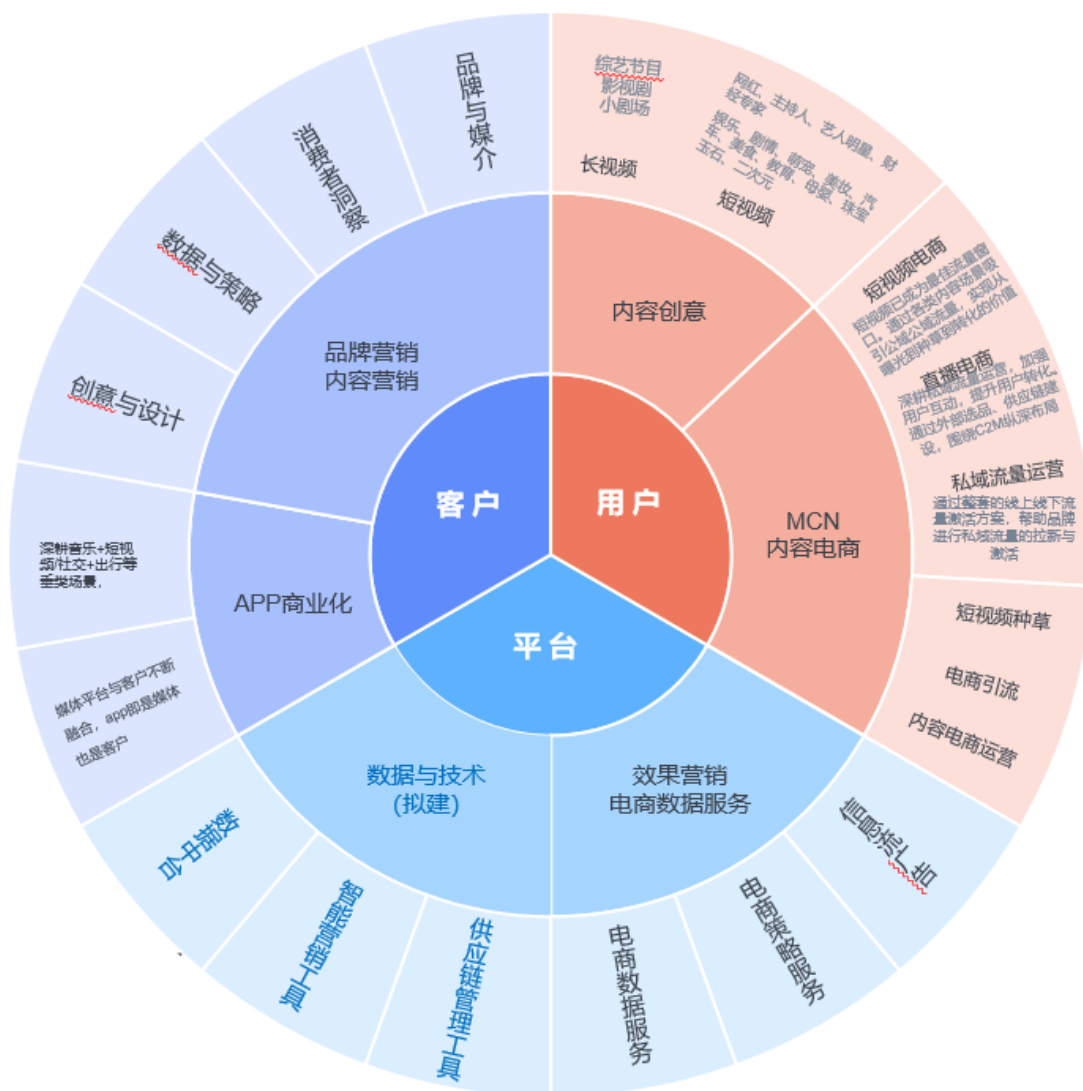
客户

用户

平台

品牌营销
内容营销

APP商业化

内容创意

MCN
内容电商

数据与技术
(拟建)

效果营销
电商数据服务

品牌与媒介

消费者洞察

数据与策略

创意与设计

深耕音乐+短视频/社交+出行等垂类场景，

媒体平台与客户不断融合，app即是媒体也是客户

综艺节目
影视剧
小剧场

长视频

网红、主持人、艺人明星、财经专家
娱乐、剧情、萌宠、美妆、汽车、美食、教育、母婴、珠宝玉石、二次元

短视频

短视频电商
短视频已成为最佳流量窗口，通过各类内容场景吸引公域公域流量，实现从曝光到种草到转化的价值

直播电商
深耕视频流量运营，加强用户互动，提升用户转化。通过外部选品、供应链建设，围绕C2M纵深布局

私域流量运营
通过整套的线上线下流量激活方案，帮助品牌进行私域流量的拉新与激活

短视频种草

电商引流

内容电商运营

信息流广告

电商策略服务

电商数据服务

供应链管理工具

智能营销工具

数据中台